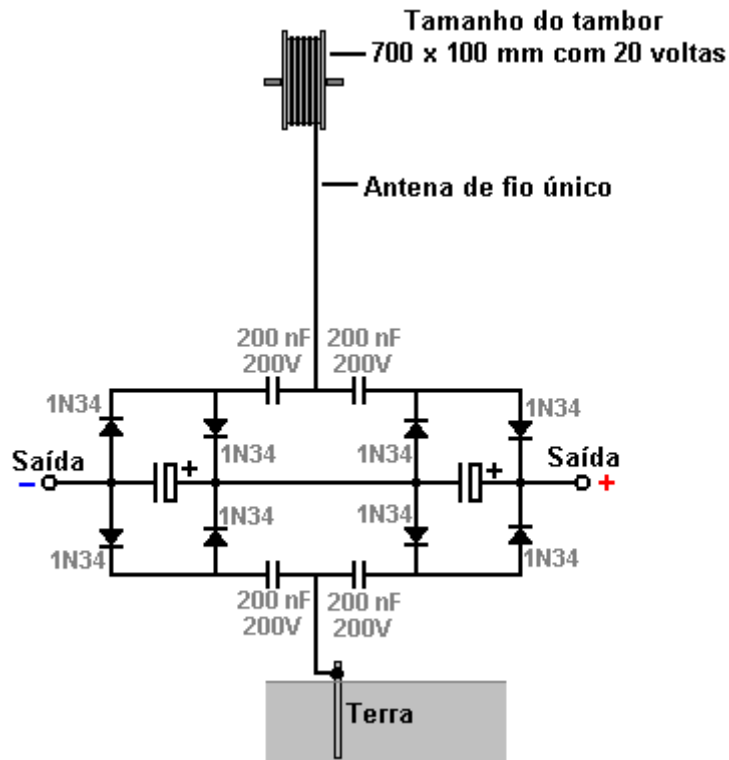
Tamanho do tambor
700 x 100 mm com 20 voltas

Antena de fio único

200 nF
200V

200 nF
200V

1N34

1N34

1N34

1N34

Saída
−

+

1N34

1N34

+

Saída
+

1N34

1N34

1N34

1N34

200 nF
200V

200 nF
200V

Terra